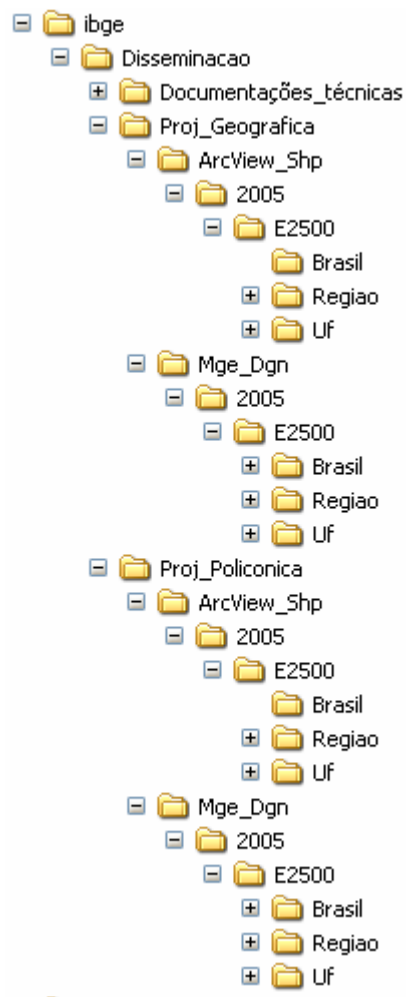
ibge
Disseminacao
Documentações_técnicas
Proj_Geografica
ArcView_Shp
2005
E2500
Brasil
Regiao
Uf
Mge_Dgn
2005
E2500
Brasil
Regiao
Uf
Proj_Policonica
ArcView_Shp
2005
E2500
Brasil
Regiao
Uf
Mge_Dgn
2005
E2500
Brasil
Regiao
Uf